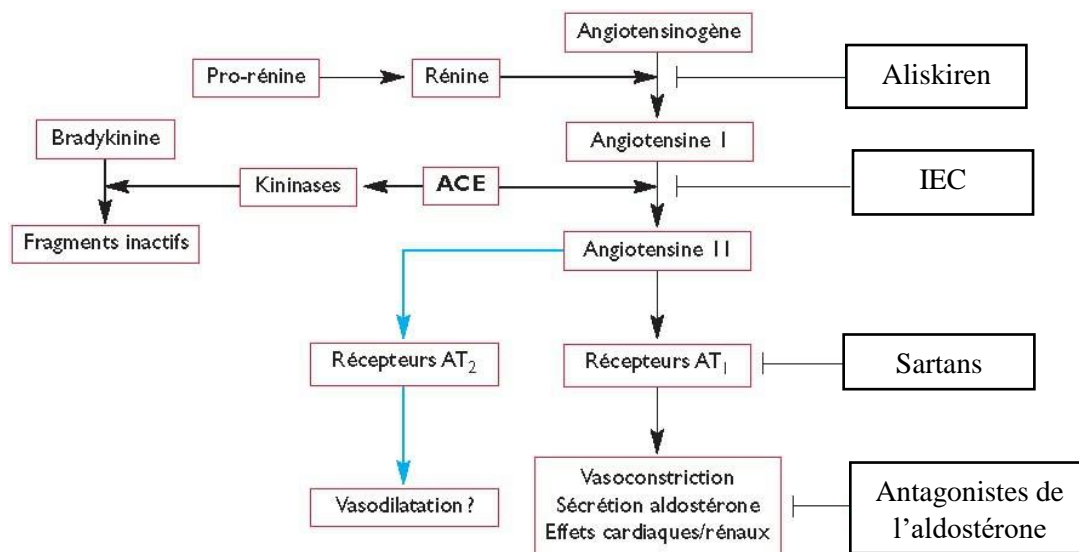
Angiotensinogène

Pro-rénine

Rénine

Aliskiren

Bradykinine

Angiotensine I

Kininases

ACE

IEC

Fragments inactifs

Angiotensine II

Récepteurs $AT_2$

Récepteurs $AT_1$

Sartans

Vasodilatation ?

Vasoconstriction
Sécrétion aldostérone
Effets cardiaques/rénaux

Antagonistes de l'aldostérone